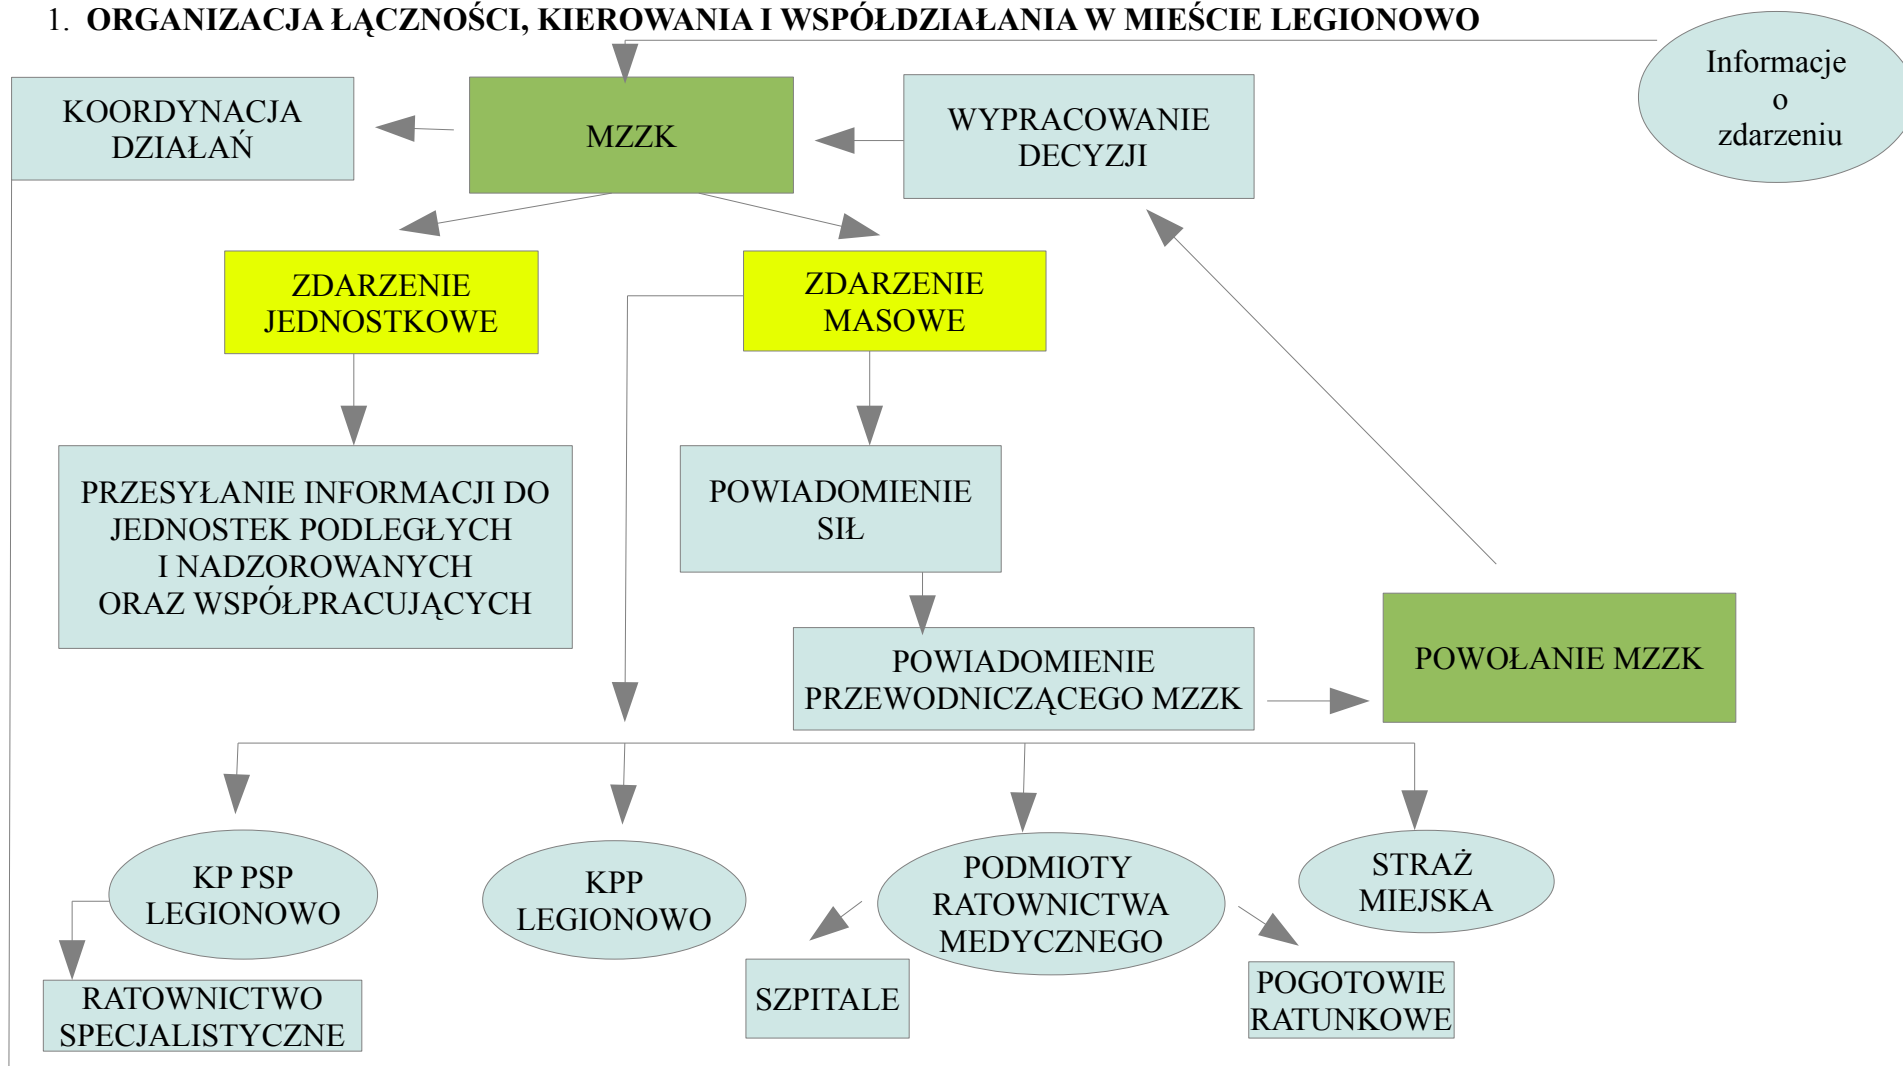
1. ORGANIZACJA ŁĄCZNOŚCI, KIEROWANIA I WSPÓŁDZIAŁANIA W MIEŚCIE LEGIONOWO

Informacje o zdarzeniu

KOORDYNACJA DZIAŁAŃ

MZZK

WYPRACOWANIE DECYZJI

ZDARZENIE JEDNOSTKOWE

ZDARZENIE MASOWE

PRZESYŁANIE INFORMACJI DO JEDNOSTEK PODLEGŁYCH I NADZOROWANYCH ORAZ WSPÓŁPRACUJĄCYCH

POWIADOMIENIE SIŁ

POWIADOMIENIE PRZEWODNICZĄCEGO MZZK

POWOŁANIE MZZK

KP PSP LEGIONOWO

KPP LEGIONOWO

PODMIOTY RATOWNICTWA MEDYCZNEGO

STRAŻ MIEJSKA

RATOWNICTWO SPECJALISTYCZNE

SZPITALE

POGOTOWIE RATUNKOWE